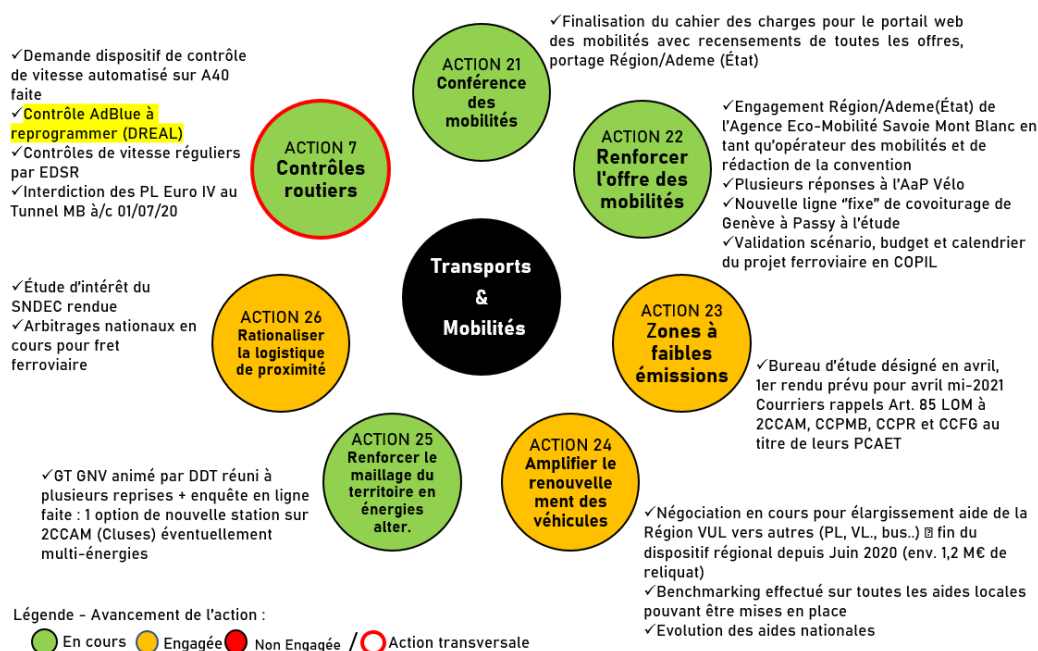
✓Finalisation du cahier des charges pour le portail web des mobilités avec recensements de toutes les offres, portage Région/Ademe (État)

✓Demande dispositif de contrôle de vitesse automatisé sur A40 faite
✓Contrôle AdBlue à reprogrammer (DREAL)
✓Contrôles de vitesse réguliers par EDSR
✓Interdiction des PL Euro IV au Tunnel MB à/c 01/07/20

ACTION 21
Conférence des mobilités

ACTION 7
Contrôles routiers

ACTION 22
Renforcer l'offre des mobilités

✓Engagement Région/Ademe(État) de l'Agence Eco-Mobilité Savoie Mont Blanc en tant qu'opérateur des mobilités et de rédaction de la convention
✓Plusieurs réponses à l'AaP Vélo
✓Nouvelle ligne "fixe" de covoiturage de Genève à Passy à l'étude
✓Validation scénario, budget et calendrier du projet ferroviaire en COPIL

Transports & Mobilités

✓Étude d'intérêt du SNDEC rendue
✓Arbitrages nationaux en cours pour fret ferroviaire

ACTION 26
Rationaliser la logistique de proximité

ACTION 23
Zones à faibles émissions

✓Bureau d'étude désigné en avril, 1er rendu prévu pour avril mi-2021
Courriers rappels Art. 85 LOM à 2CCAM, CCPMB, CCPR et CCFG au titre de leurs PCAET

ACTION 25
Renforcer le maillage du territoire en énergies alter.

ACTION 24
Amplifier le renouvellement des véhicules

✓GT GNV animé par DDT réuni à plusieurs reprises + enquête en ligne faite : 1 option de nouvelle station sur 2CCAM (Cluses) éventuellement multi-énergies

✓Négociation en cours pour élargissement aide de la Région VUL vers autres (PL, VL., bus..) ⮕ fin du dispositif régional depuis Juin 2020 (env. 1,2 M€ de reliquat)
✓Benchmarking effectué sur toutes les aides locales pouvant être mises en place
✓Evolution des aides nationales

Légende - Avancement de l'action :
En cours Engagée Non Engagée / Action transversale